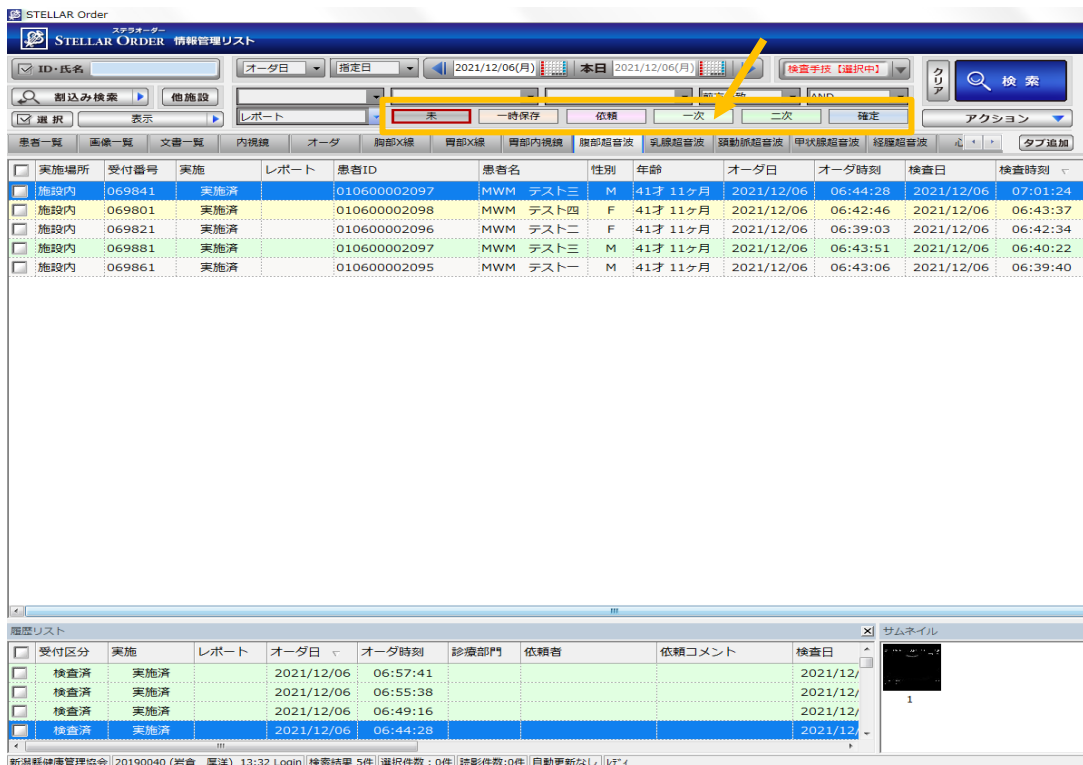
STELLAR Order
ステラオーダー
STELLAR ORDER 情報管理リスト

ID･氏名
オーダ日 | 指定日 | 2021/12/06(月) | 本日 | 2021/12/06(月) | 検査手技【選択中】 | クリア | 検索
割込み検索 | 他施設
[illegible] | AND
選択 | 表示 | レポート
未 | 一時保存 | 依頼 | 一次 | 二次 | 確定
アクション

患者一覧 | 画像一覧 | 文書一覧 | 内視鏡 | オーダ | 胸部X線 | 胃部X線 | 胃部内視鏡 | 腹部超音波 | 乳腺超音波 | 頚動脈超音波 | 甲状腺超音波 | 経腟超音波 | 心 | タブ追加

| | 実施場所 | 受付番号 | 実施 | レポート | 患者ID | 患者名 | 性別 | 年齢 | オーダ日 | オーダ時刻 | 検査日 | 検査時刻 |
|---|---|---|---|---|---|---|---|---|---|---|---|---|
| | 施設内 | 069841 | 実施済 | | 010600002097 | MWM テスト三 | M | 41才 11ヶ月 | 2021/12/06 | 06:44:28 | 2021/12/06 | 07:01:24 |
| | 施設内 | 069801 | 実施済 | | 010600002098 | MWM テスト四 | F | 41才 11ヶ月 | 2021/12/06 | 06:42:46 | 2021/12/06 | 06:43:37 |
| | 施設内 | 069821 | 実施済 | | 010600002096 | MWM テスト二 | F | 41才 11ヶ月 | 2021/12/06 | 06:39:03 | 2021/12/06 | 06:42:34 |
| | 施設内 | 069881 | 実施済 | | 010600002097 | MWM テスト三 | M | 41才 11ヶ月 | 2021/12/06 | 06:43:51 | 2021/12/06 | 06:40:22 |
| | 施設内 | 069861 | 実施済 | | 010600002095 | MWM テスト一 | M | 41才 11ヶ月 | 2021/12/06 | 06:43:06 | 2021/12/06 | 06:39:40 |

履歴リスト
サムネイル

| | 受付区分 | 実施 | レポート | オーダ日 | オーダ時刻 | 診療部門 | 依頼者 | 依頼コメント | 検査日 |
|---|---|---|---|---|---|---|---|---|---|
| | 検査済 | 実施済 | | 2021/12/06 | 06:57:41 | | | | 2021/12/ |
| | 検査済 | 実施済 | | 2021/12/06 | 06:55:38 | | | | 2021/12/ |
| | 検査済 | 実施済 | | 2021/12/06 | 06:49:16 | | | | 2021/12/ |
| | 検査済 | 実施済 | | 2021/12/06 | 06:44:28 | | | | 2021/12/ |

1

新潟県健康管理協会 | 20190040 (岩倉 雁洋) 13:32 Login | 検索結果 5件 | 選択件数：0件 | 読影件数:0件 | 自動更新なし | レディ